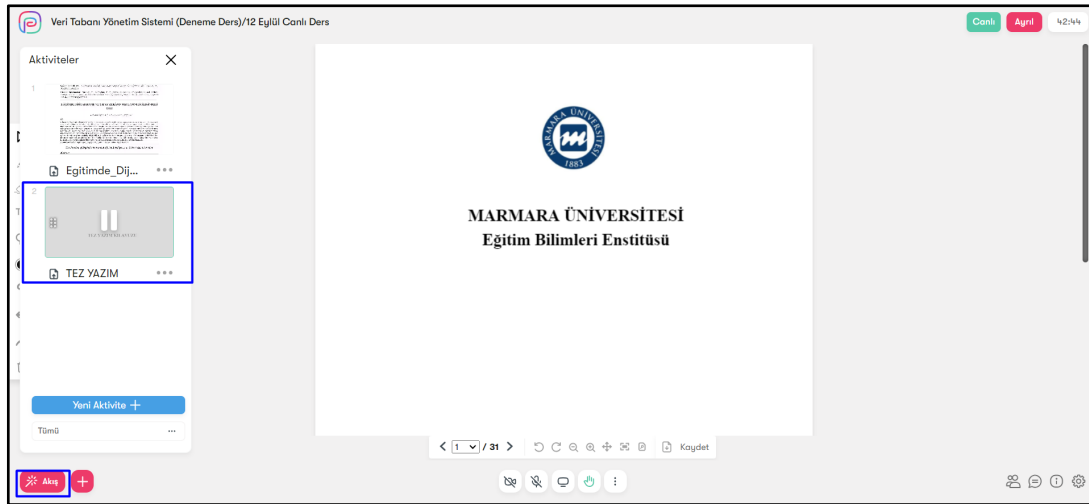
Veri Tabanı Yönetim Sistemi (Deneme Ders)/12 Eylül Canlı Ders

Canlı Ayrıl 42:44

Aktiviteler

1

Egitimde_Dij...

2

TEZ YAZIM

Yeni Aktivite +

Tümü

MARMARA ÜNİVERSİTESİ 1883

MARMARA ÜNİVERSİTESİ
Eğitim Bilimleri Enstitüsü

1 / 31

Kaydet

Akış